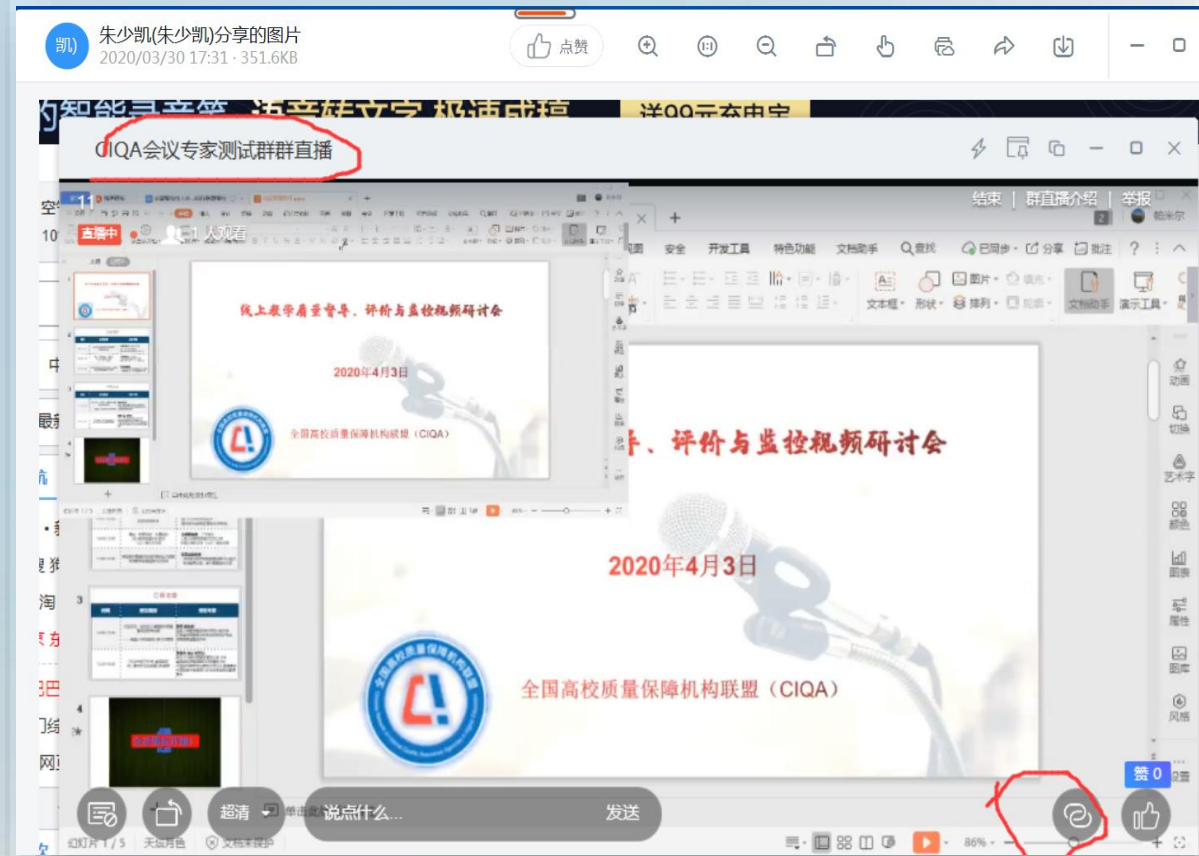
凯 朱少凯(朱少凯)分享的图片
2020/03/30 17:31 · 351.6KB
点赞

CIQA会议专家测试群群直播

直播中 1人观看
结束 | 群直播介绍 | 举报

线上教学质量督导、评价与监控视频研讨会
2020年4月3日
全国高校质量保障机构联盟（CIQA）

图 安全 开发工具 特色功能 文档助手 查找 已同步 分享 批注
文本框 形状 图片 排列 文档助手 演示工具

导、评价与监控视频研讨会
2020年4月3日
全国高校质量保障机构联盟（CIQA）

动画 切换 艺术字 颜色 图表 属性 图库 风格 设置

赞 0
超清 说点什么... 发送
幻灯片 1 / 5 天蓝角色 文档未保护 86%